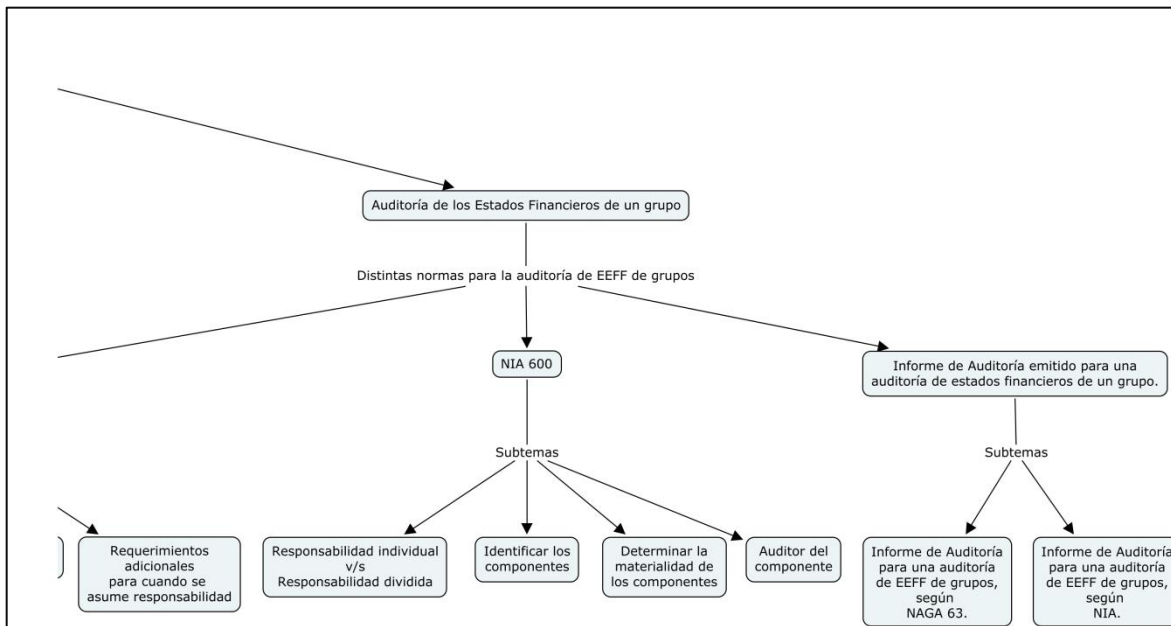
Auditoría de los Estados Financieros de un grupo

Distintas normas para la auditoría de EEFF de grupos

NIA 600

Informe de Auditoría emitido para una auditoría de estados financieros de un grupo.

Subtemas

Subtemas

Requerimientos adicionales para cuando se asume responsabilidad

Responsabilidad individual v/s Responsabilidad dividida

Identificar los componentes

Determinar la materialidad de los componentes

Auditor del componente

Informe de Auditoría para una auditoría de EEFF de grupos, según NAGA 63.

Informe de Auditoría para una auditoría de EEFF de grupos, según NIA.